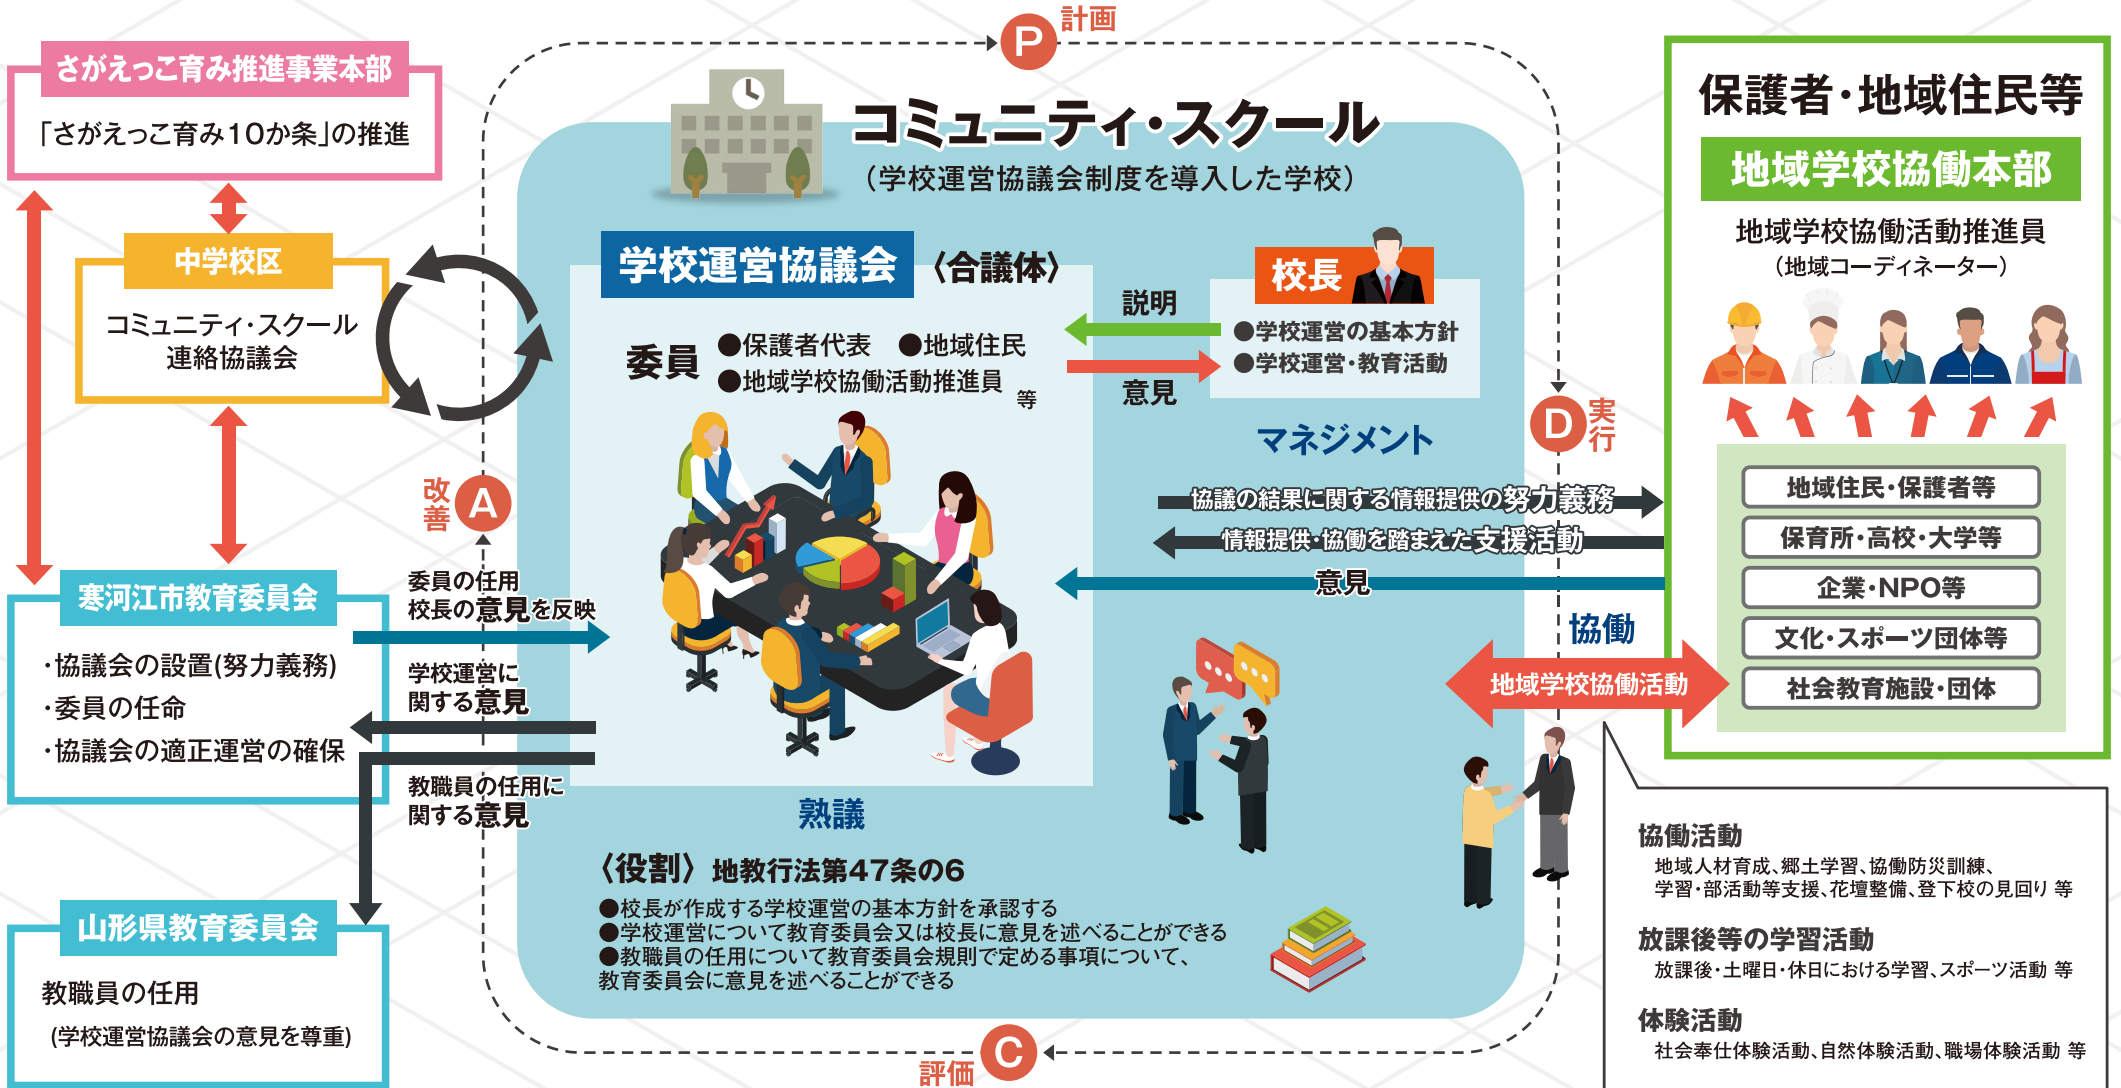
さがえっこ育み推進事業本部

「さがえっこ育み10か条」の推進

中学校区

コミュニティ・スクール連絡協議会

寒河江市教育委員会

・協議会の設置(努力義務)
・委員の任命
・協議会の適正運営の確保

山形県教育委員会

教職員の任用
(学校運営協議会の意見を尊重)

P 計画

コミュニティ・スクール
(学校運営協議会制度を導入した学校)

学校運営協議会 〈合議体〉

委員 ●保護者代表 ●地域住民 ●地域学校協働活動推進員 等

説明

意見

校長

●学校運営の基本方針
●学校運営・教育活動

マネジメント

改善 A

委員の任用
校長の意見を反映

学校運営に関する意見

教職員の任用に関する意見

熟議

〈役割〉地教行法第47条の6
●校長が作成する学校運営の基本方針を承認する
●学校運営について教育委員会又は校長に意見を述べることができる
●教職員の任用について教育委員会規則で定める事項について、教育委員会に意見を述べることができる

D 実行

協議の結果に関する情報提供の努力義務

情報提供・協働を踏まえた支援活動

意見

協働

地域学校協働活動

C 評価

保護者・地域住民等

地域学校協働本部

地域学校協働活動推進員
(地域コーディネーター)

地域住民・保護者等

保育所・高校・大学等

企業・NPO等

文化・スポーツ団体等

社会教育施設・団体

協働活動
地域人材育成、郷土学習、協働防災訓練、学習・部活動等支援、花壇整備、登下校の見回り 等

放課後等の学習活動
放課後・土曜日・休日における学習、スポーツ活動 等

体験活動
社会奉仕体験活動、自然体験活動、職場体験活動 等